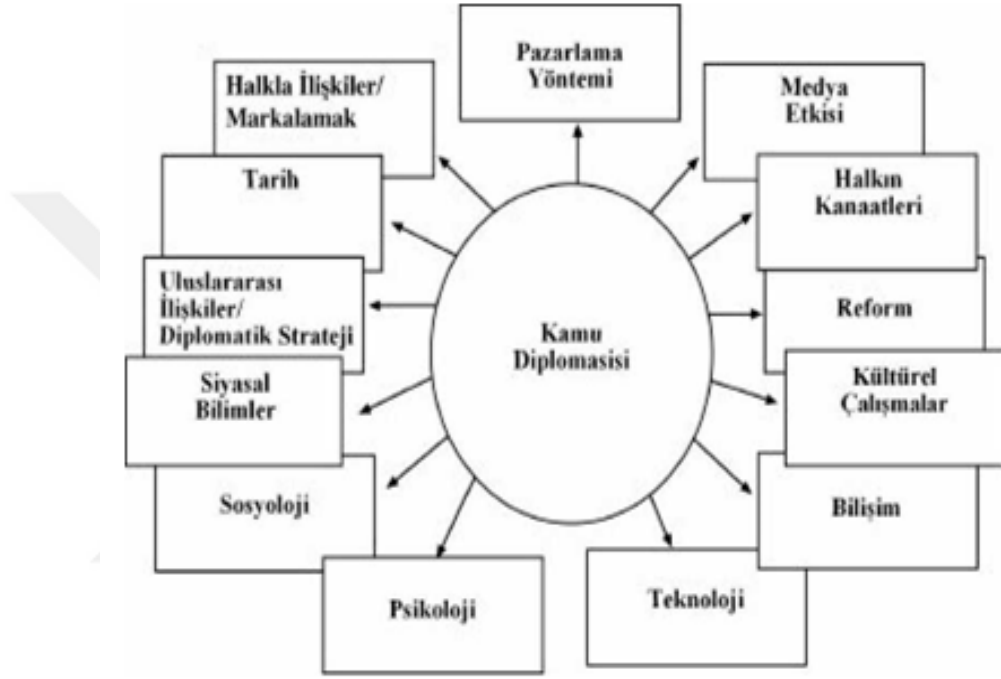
Pazarlama Yöntemi

Halkla İlişkiler/ Markalamak

Medya Etkisi

Tarih

Halkın Kanaatleri

Uluslararası İlişkiler/ Diplomatik Strateji

Reform

Kamu Diplomasisi

Siyasal Bilimler

Kültürel Çalışmalar

Sosyoloji

Bilişim

Psikoloji

Teknoloji